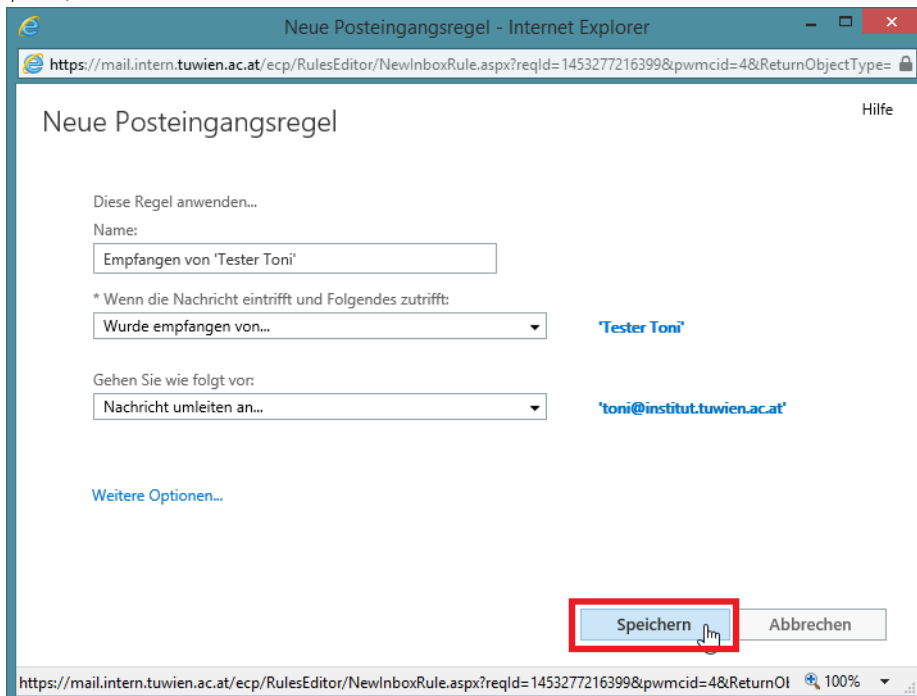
Neue Posteingangsregel - Internet Explorer

https://mail.intern.tuwien.ac.at/ecp/RulesEditor/NewInboxRule.aspx?reqId=1453277216399&pwmcid=4&ReturnObjectType=

Hilfe

Neue Posteingangsregel

Diese Regel anwenden...

Name:

Empfangen von 'Tester Toni'

* Wenn die Nachricht eintrifft und Folgendes zutrifft:

Wurde empfangen von...

'Tester Toni'

Gehen Sie wie folgt vor:

Nachricht umleiten an...

'toni@institut.tuwien.ac.at'

Weitere Optionen...

Speichern

Abbrechen

https://mail.intern.tuwien.ac.at/ecp/RulesEditor/NewInboxRule.aspx?reqId=1453277216399&pwmcid=4&ReturnOl

100%